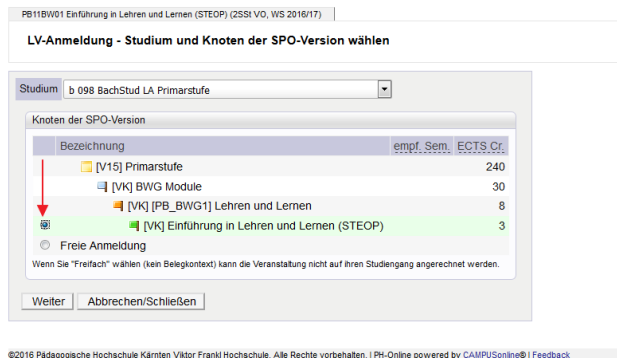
PB11BW01 Einführung in Lehren und Lernen (STEOP) (2SSt VO, WS 2016/17)

LV-Anmeldung - Studium und Knoten der SPO-Version wählen

Studium b 098 BachStud LA Primarstufe

Knoten der SPO-Version

| Bezeichnung | empf. Sem. | ECTS Cr. |
|---|---|---|
| [V15] Primarstufe | | 240 |
| [VK] BWG Module | | 30 |
| [VK] [PB_BWG1] Lehren und Lernen | | 8 |
| [VK] Einführung in Lehren und Lernen (STEOP) | | 3 |
| Freie Anmeldung | | |

Wenn Sie "Freifach" wählen (kein Belegkontext) kann die Veranstaltung nicht auf Ihren Studiengang angerechnet werden.

Weiter Abbrechen/Schließen

©2016 Pädagogische Hochschule Kärnten Viktor Frankl Hochschule. Alle Rechte vorbehalten. | PH-Online powered by CAMPUSonline® | Feedback